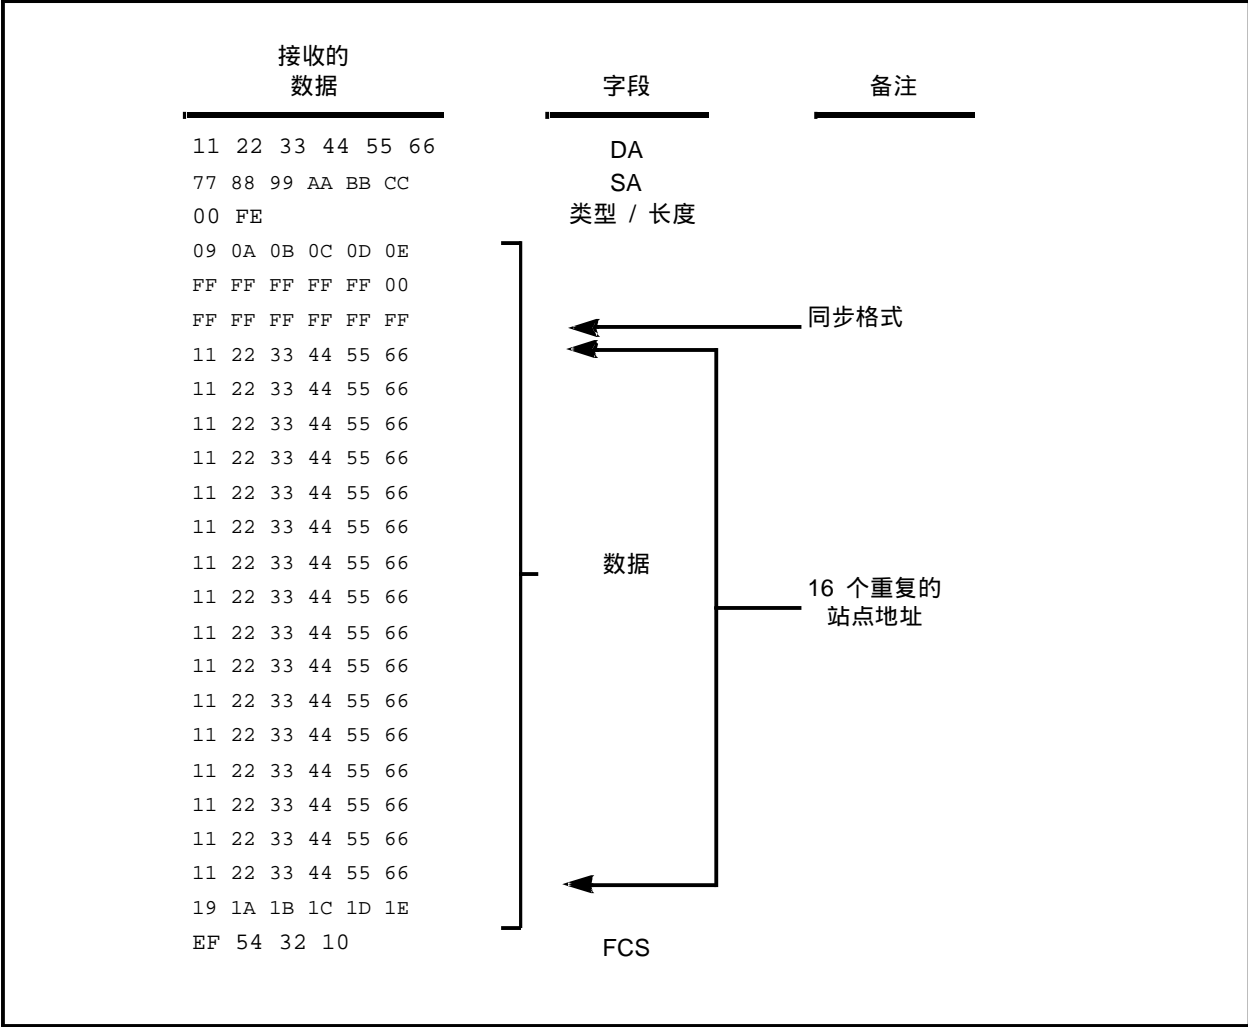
接收的
数据

字段

备注

11 22 33 44 55 66
DA

77 88 99 AA BB CC
SA

00 FE
类型 / 长度

09 0A 0B 0C 0D 0E
FF FF FF FF FF 00
FF FF FF FF FF FF
11 22 33 44 55 66
11 22 33 44 55 66
11 22 33 44 55 66
11 22 33 44 55 66
11 22 33 44 55 66
11 22 33 44 55 66
11 22 33 44 55 66
11 22 33 44 55 66
11 22 33 44 55 66
11 22 33 44 55 66
11 22 33 44 55 66
11 22 33 44 55 66
11 22 33 44 55 66
11 22 33 44 55 66
11 22 33 44 55 66
11 22 33 44 55 66
19 1A 1B 1C 1D 1E

数据

同步格式

16 个重复的
站点地址

EF 54 32 10
FCS